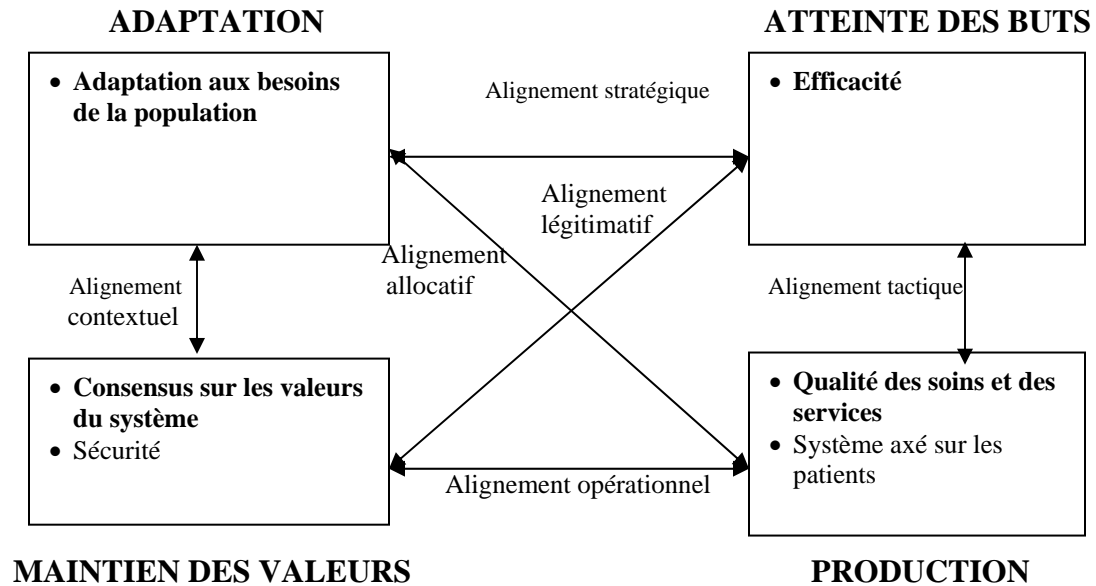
ADAPTATION

ATTEINTE DES BUTS

• Adaptation aux besoins de la population

Alignement stratégique

• Efficacité

Alignement légitimatif

Alignement allocatif

Alignement contextuel

Alignement tactique

• Consensus sur les valeurs du système
• Sécurité

Alignement opérationnel

• Qualité des soins et des services
• Système axé sur les patients

MAINTIEN DES VALEURS

PRODUCTION